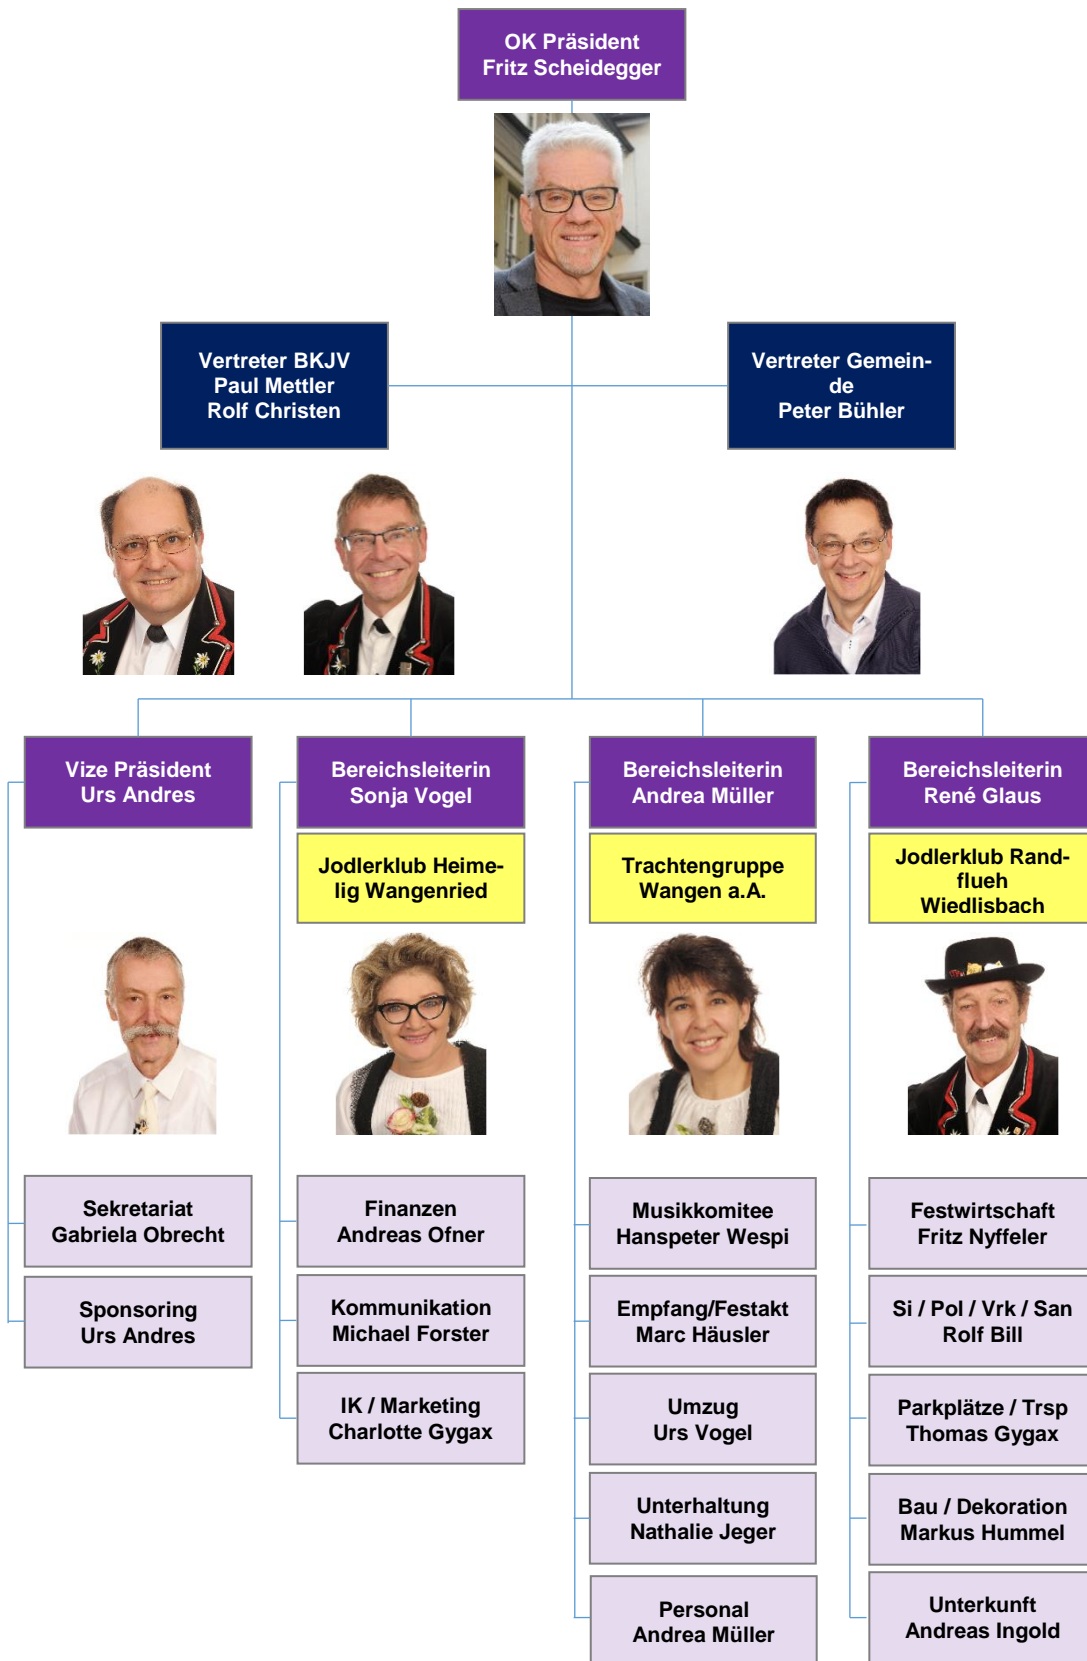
OK Präsident
Fritz Scheidegger

Vertreter BKJV
Paul Mettler
Rolf Christen

Vertreter Gemeinde
Peter Bühler

Vize Präsident
Urs Andres

Bereichsleiterin
Sonja Vogel

Jodlerklub Heimelig Wangenried

Bereichsleiterin
Andrea Müller

Trachtengruppe
Wangen a.A.

Bereichsleiterin
René Glaus

Jodlerklub Randflueh
Wiedlisbach

Sekretariat
Gabriela Obrecht

Sponsoring
Urs Andres

Finanzen
Andreas Ofner

Kommunikation
Michael Forster

IK / Marketing
Charlotte Gygax

Musikkomitee
Hanspeter Wespi

Empfang/Festakt
Marc Häusler

Umzug
Urs Vogel

Unterhaltung
Nathalie Jeger

Personal
Andrea Müller

Festwirtschaft
Fritz Nyffeler

Si / Pol / Vrk / San
Rolf Bill

Parkplätze / Trsp
Thomas Gygax

Bau / Dekoration
Markus Hummel

Unterkunft
Andreas Ingold